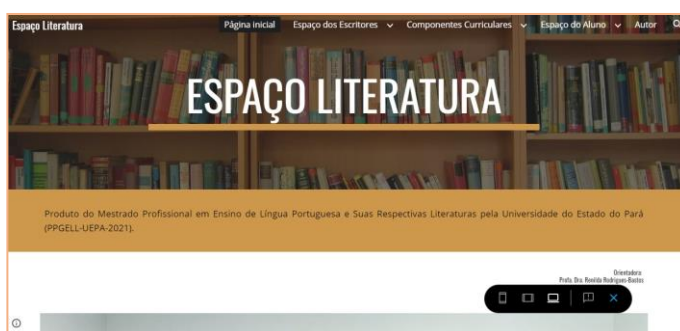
Espaço Literatura

Página inicial   Espaço dos Escritores   Componentes Curriculares   Espaço do Aluno   Autor

ESPAÇO LITERATURA

Produto do Mestrado Profissional em Ensino de Língua Portuguesa e Suas Respectivas Literaturas pela Universidade do Estado do Pará (PPGELL-UEPA-2021).

Orientadora
Profa. Dra. Renilda Rodrigues-Bastos